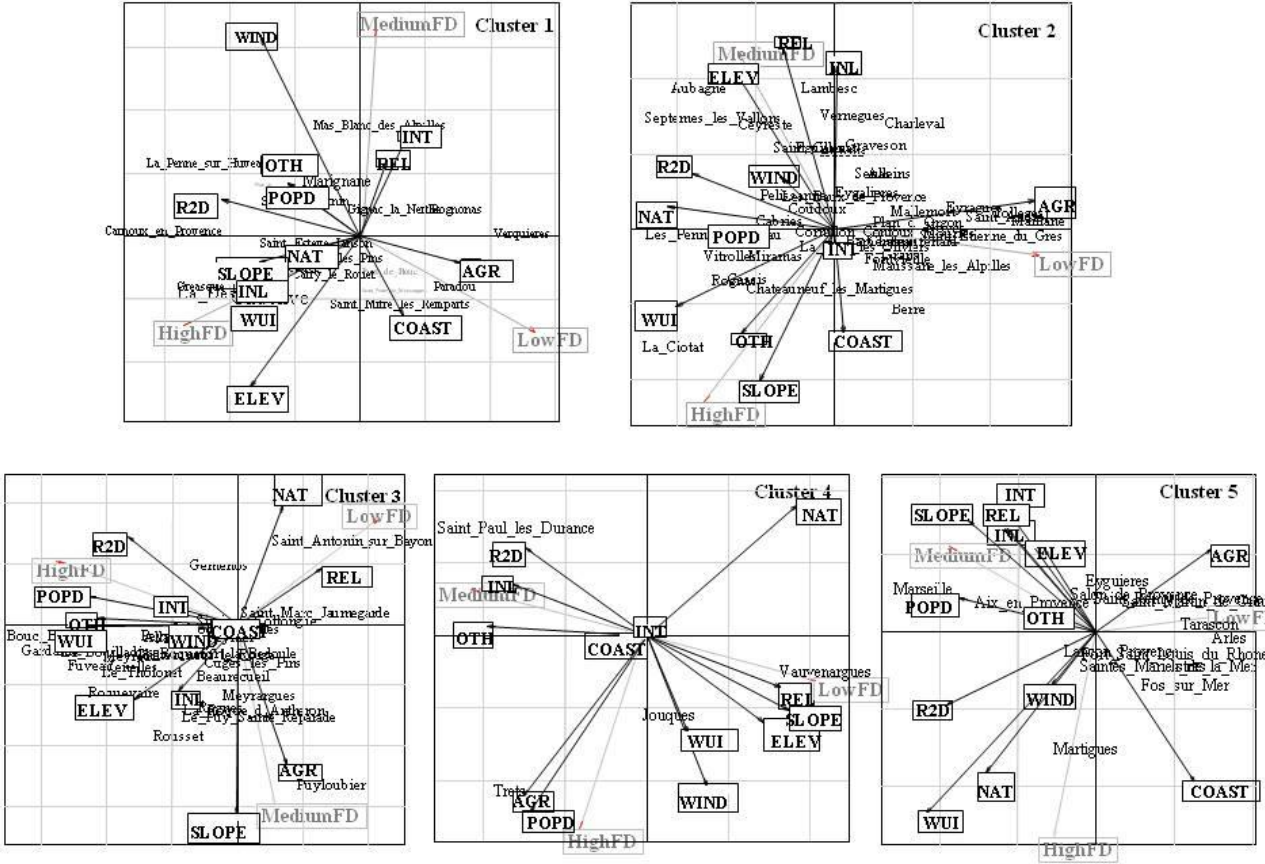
Cluster 1

MediumFD
WIND
Mas_Blanc_des_Alpilles
INT
REL
OTH
La_Penne_sur_Huveaune
Marignane
POPD
Gignac_la_Nerthe
Rognonas
R2D
Carnoux_en_Provence
Verquieres
Saint_Estere_Jarson
NAT
les_Pins
AGR
SLOPE
Sausset_le_Rouet
Paradou
INL
Greasque
WUI
Saint_Mitre_les_Remparts
HighFD
COAST
LowFD
ELEV

Cluster 2

REL
MediumFD
INL
ELEV
Aubagne
Lambesc
Vernegues
Septemes_les_Vallons
Ceyreste
Charleval
Graveson
R2D
WIND
Senas
Alleins
Eygalieres
Barbentane
AGR
NAT
Coudoux
Eyragues
Saint_Andiol
Mallemort
Plan_d_Orgon
Les_Penne
POPD
Cabries
INT
Saint_Etienne_du_Gres
Vitrolles
Miramas
Cornillon
LowFD
Rognac
Gemenos
Maussane_les_Alpilles
Chateauneuf_les_Martigues
Berre
WUI
OTH
COAST
La_Ciotat
SLOPE
HighFD

Cluster 3

NAT
LowFD
Saint_Antonin_sur_Bayon
R2D
Gemenos
HighFD
REL
POPD
INT
Saint_Marc_Jaumegarde
COAST
OTH
WIND
Bouc_Bel_Air
WUI
Gardanne
Fuveau
Le_Tholonet
Cuges_les_Pins
Beaurecueil
Roquevaire
INL
Meyrargues
ELEV
Peynier
Le_Puy_Sainte_Reparade
Rousset
AGR
Puyloubier
MediumFD
SLOPE

Cluster 4

NAT
Saint_Paul_les_Durance
R2D
INL
MediumFD
INT
OTH
COAST
Vauvenargues
LowFD
REL
SLOPE
Jouques
WUI
ELEV
Trets
AGR
WIND
POPD
HighFD

Cluster 5

INT
SLOPE
REL
INL
ELEV
MediumFD
AGR
Eyguieres
Salon_de_Provence
Marseille
POPD
Aix_en_Provence
OTH
LowFD
Tarascon
Arles
Port_Saint_Louis_du_Rhone
Saintes_Maries_de_la_Mer
Fos_sur_Mer
R2D
WIND
Martigues
NAT
COAST
WUI
HighFD